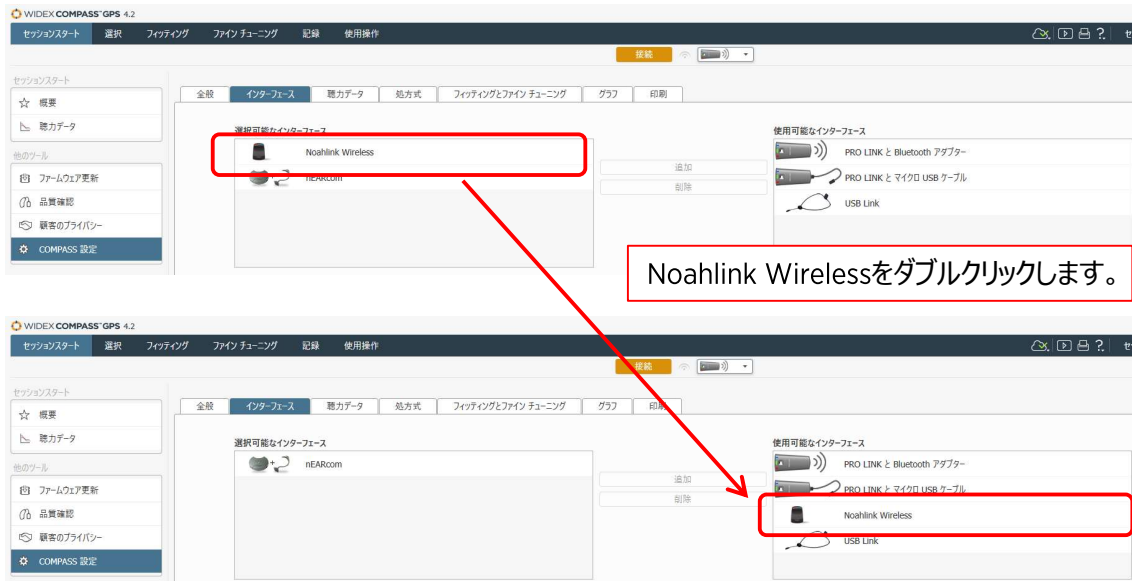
WIDEX COMPASS™ GPS 4.2

セッションスタート 選択 フィッティング ファイン チューニング 記録 使用操作

接続

セッションスタート
概要
聴力データ
他のツール
ファームウェア更新
品質確認
顧客のプライバシー
COMPASS 設定

全般 インターフェース 聴力データ 処方式 フィッティングとファイン チューニング グラフ 印刷

選択可能なインターフェース
Noahlink Wireless
nEARcom

追加
削除

使用可能なインターフェース
PRO LINK と Bluetooth アダプター
PRO LINK と マイクロ USB ケーブル
USB Link

Noahlink Wirelessをダブルクリックします。

WIDEX COMPASS™ GPS 4.2

セッションスタート 選択 フィッティング ファイン チューニング 記録 使用操作

接続

セッションスタート
概要
聴力データ
他のツール
ファームウェア更新
品質確認
顧客のプライバシー
COMPASS 設定

全般 インターフェース 聴力データ 処方式 フィッティングとファイン チューニング グラフ 印刷

選択可能なインターフェース
nEARcom

追加
削除

使用可能なインターフェース
PRO LINK と Bluetooth アダプター
PRO LINK と マイクロ USB ケーブル
Noahlink Wireless
USB Link